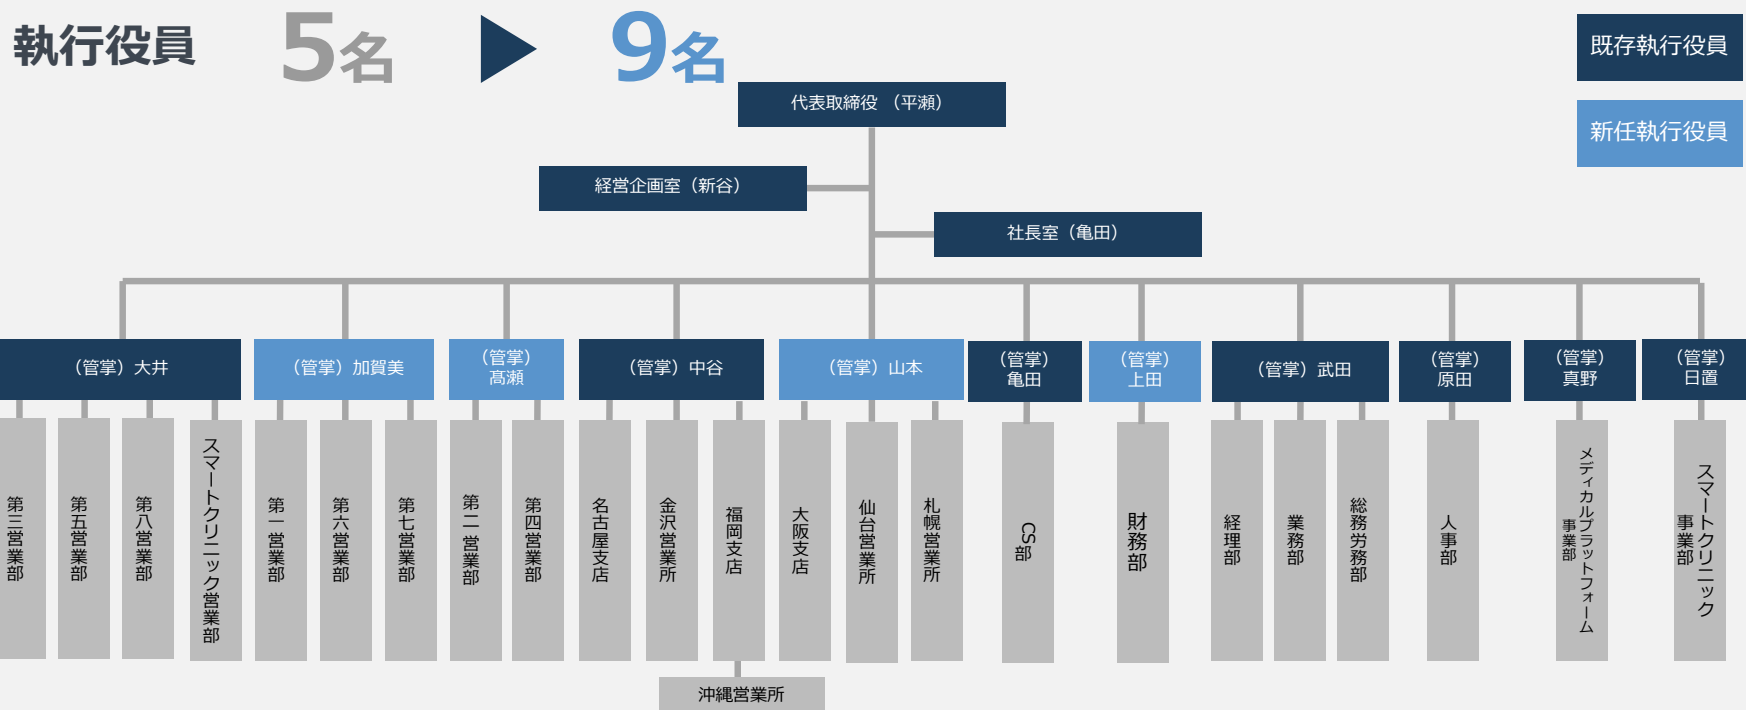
執行役員 5名 9名

既存執行役員
新任執行役員

代表取締役（平瀬）
経営企画室（新谷）
社長室（亀田）

（管掌）大井
第三営業部
第五営業部
第八営業部
スマートクリニック営業部

（管掌）加賀美
第一営業部
第六営業部
第七営業部

（管掌）高瀬
第二営業部
第四営業部

（管掌）中谷
名古屋支店
金沢営業所
福岡支店
沖縄営業所

（管掌）山本
大阪支店
仙台営業所
札幌営業所

（管掌）亀田
CS部

（管掌）上田
財務部

（管掌）武田
経理部
業務部
総務労務部

（管掌）原田
人事部

（管掌）真野
メディカルプラットフォーム事業部

（管掌）日置
スマートクリニック事業部